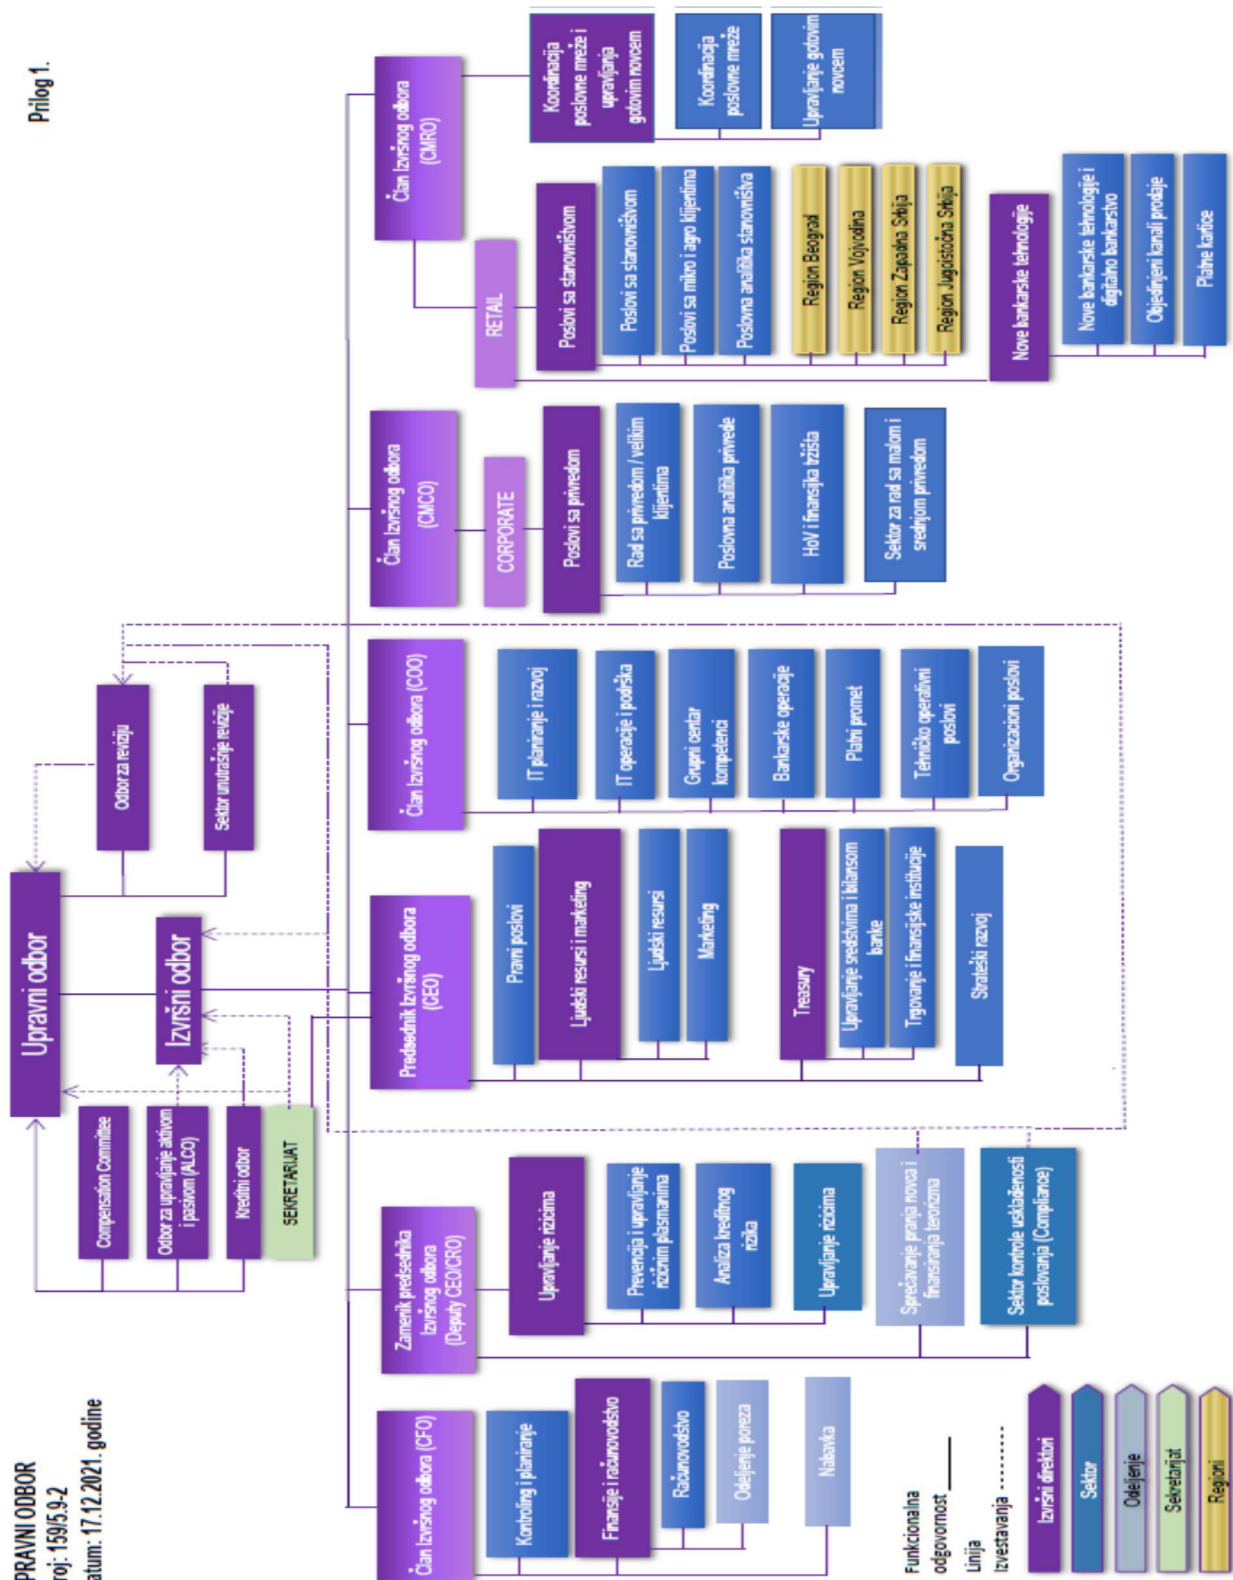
PRAVNI ODBOR
roj: 159/5.9-2
atum: 17.12.2021. godine

Prilog 1.

Upravni odbor

Izvršni odbor

Odbor za reviziju

Sektor unutrašnje revizije

Compensation Committee

Odbor za upravljanje aktivom i pasivom (ALCO)

Kreditni odbor

SEKRETARIJAT

Član Izvršnog odbora (CFO)

Kontroling i planiranje

Finansije i računovodstvo

Računovodstvo

Odeljenje poreza

Nabavka

Zamenik predsednika Izvršnog odbora (Deputy CEO/CRO)

Upravljanje rizicima

Prevencija i upravljanje rizičnim plasmanima

Analiza kreditnog rizika

Upravljanje rizicima

Sprečavanje pranja novca i finansiranja terorizma

Sektor kontrole usklađenosti poslovanja (Compliance)

Predsednik Izvršnog odbora (CEO)

Pravni poslovi

Ljudski resursi i marketing

Ljudski resursi

Marketing

Treasury

Upravljanje sredstvima i bilansom banke

Trgovanje i finansijske institucije

Strateški razvoj

Član Izvršnog odbora (COO)

IT planiranje i razvoj

IT operacije i podrška

Grupni centar kompetenci

Bankarske operacije

Platni promet

Tehničko operativni poslovi

Organizacioni poslovi

Član Izvršnog odbora (CMCO)

CORPORATE

Poslovi sa privredom

Rad sa privredom / velikim klijentima

Poslovna analitika privrede

HoV i finansijska tržišta

Sektor za rad sa malom i srednjom privredom

Član Izvršnog odbora (CMRO)

RETAIL

Poslovi sa stanovništvom

Poslovi sa stanovništvom

Poslovi sa mikro i agro klijentima

Poslovna analitika stanovništva

Region Beograd

Region Vojvodina

Region Zapadna Srbija

Region Jugoistočna Srbija

Nove bankarske tehnologije

Nove bankarske tehnologije i digitalno bankarstvo

Objedinjeni kanali prodaje

Platne kartice

Koordinacija poslovne mreže i upravljanja gotovim novcem

Koordinacija poslovne mreže

Upravljanje gotovim novcem

Funkcionalna odgovornost

Linija izveštavanja

Izvršni direktori

Sektor

Odeljenje

Sekretarijat

Regioni